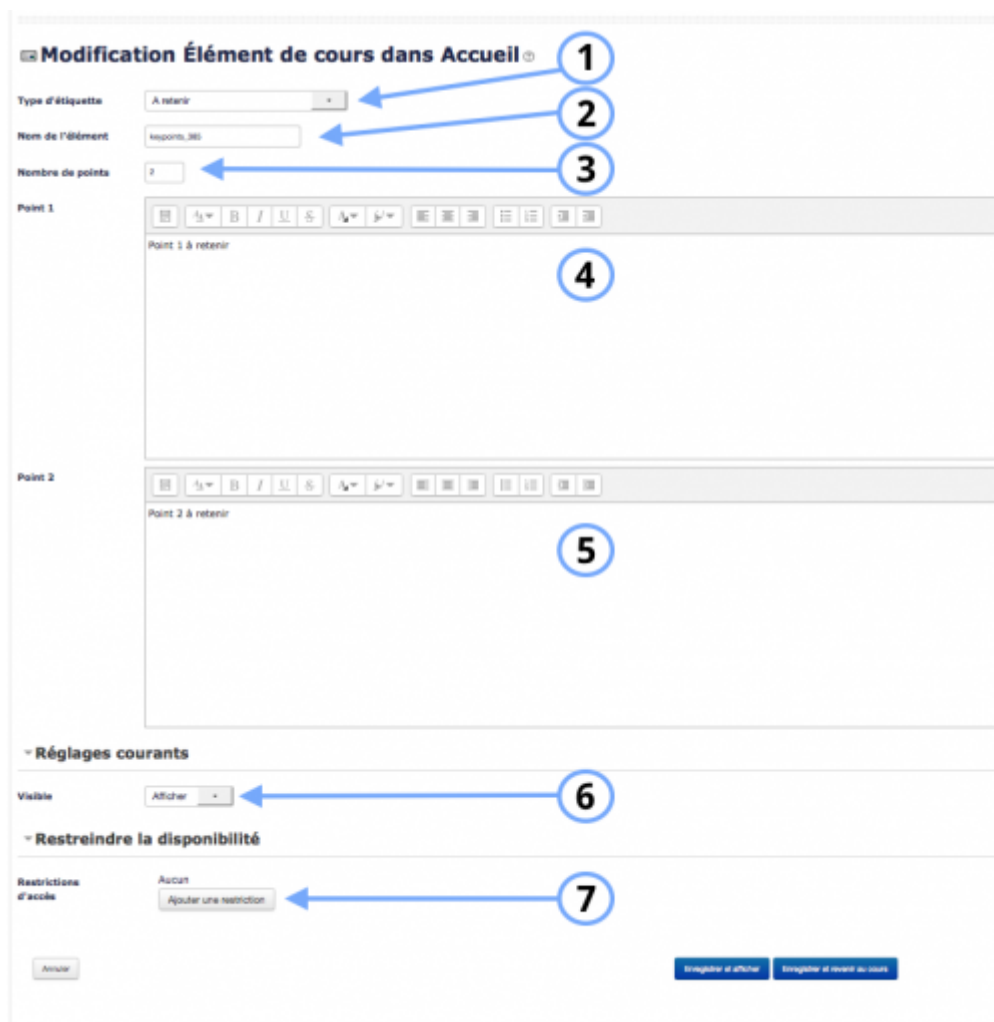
Modification Élément de cours dans Accueil

1

Type d'étiquette
A retenir

2

Nom de l'élément
4epoints_385

3

Nombre de points
2

Point 1

B I U S

Point 1 à retenir

4

Point 2

B I U S

Point 2 à retenir

5

Réglages courants

Visible
Afficher

6

Restreindre la disponibilité

Restrictions d'accès
Aucun
Ajouter une restriction

7

Annuler

Enregistrer et afficher

Enregistrer et revenir au cours